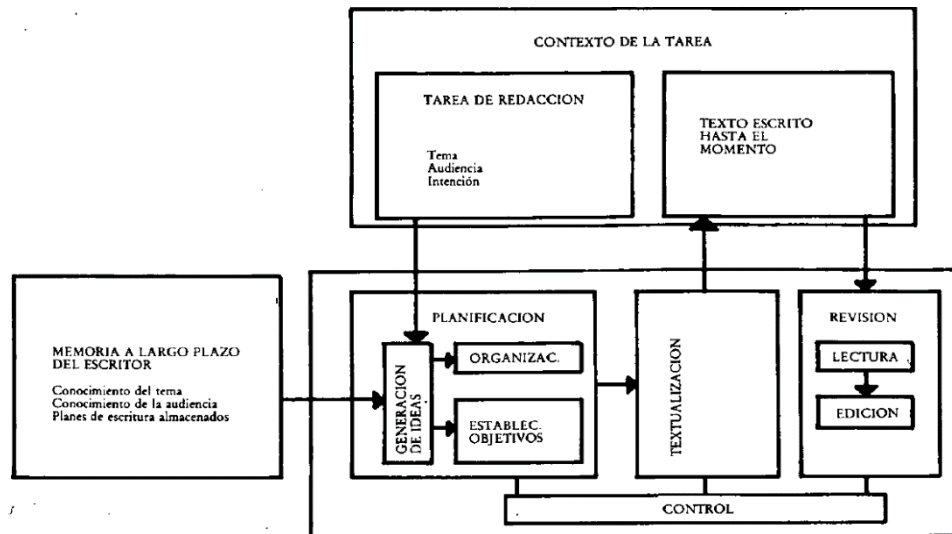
CONTEXTO DE LA TAREA

TAREA DE REDACCION

Tema
Audiencia
Intención

TEXTO ESCRITO HASTA EL MOMENTO

MEMORIA A LARGO PLAZO DEL ESCRITOR

Conocimiento del tema
Conocimiento de la audiencia
Planes de escritura almacenados

PLANIFICACION

GENERACION DE IDEAS

ORGANIZAC.

ESTABLEC. OBJETIVOS

TEXTUALIZACION

REVISION

LECTURA

EDICION

CONTROL